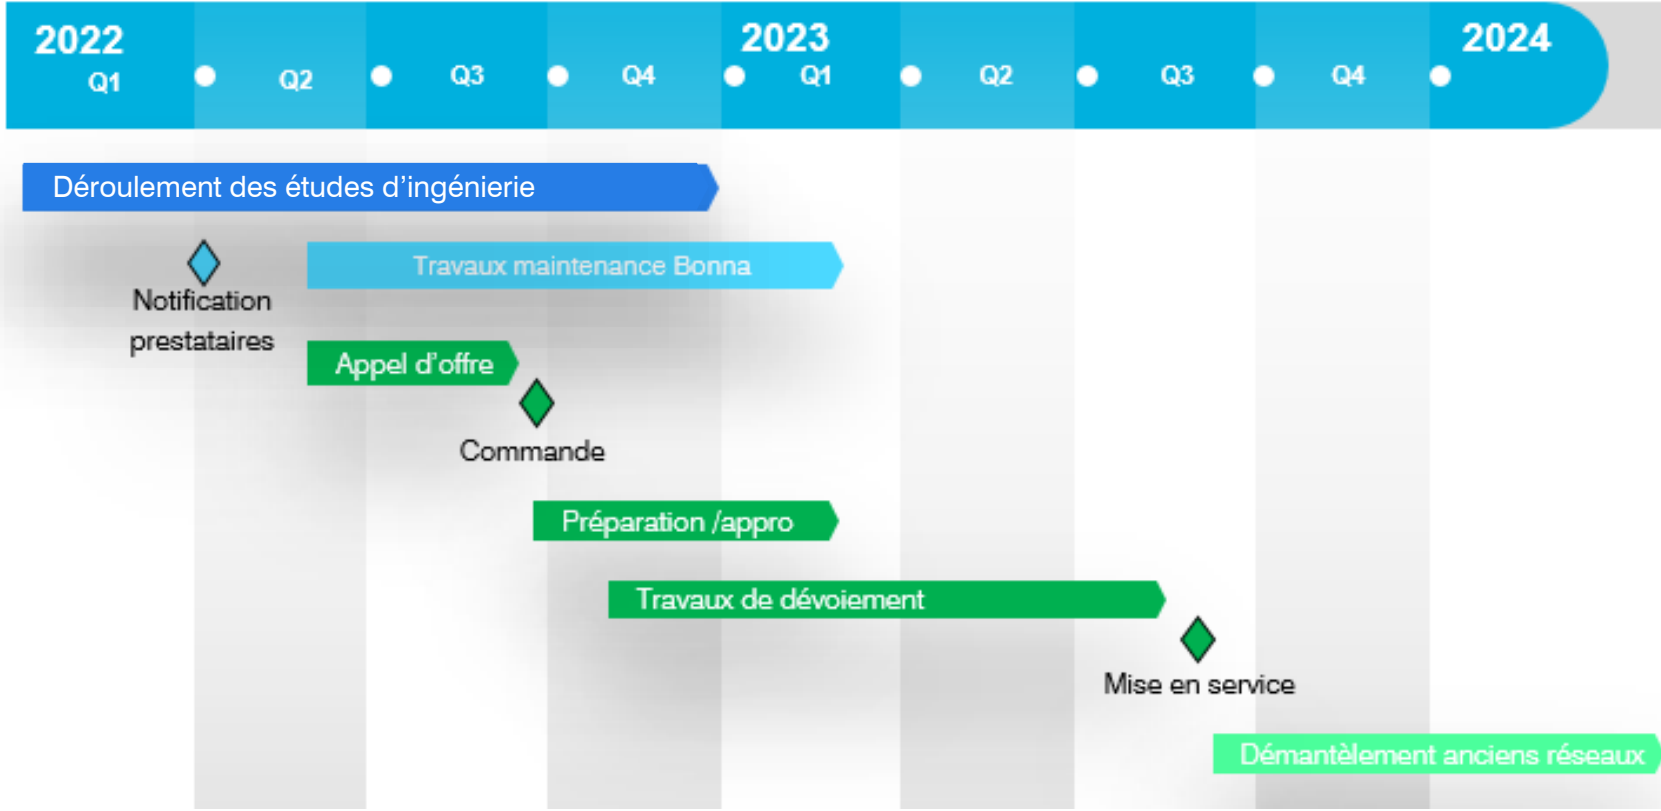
2022
Q1
Q2
Q3
Q4
2023
Q1
Q2
Q3
Q4
2024

Déroulement des études d'ingénierie

Notification prestataires

Travaux maintenance Bonna

Appel d'offre

Commande

Préparation /appro

Travaux de dévoiement

Mise en service

Démantèlement anciens réseaux